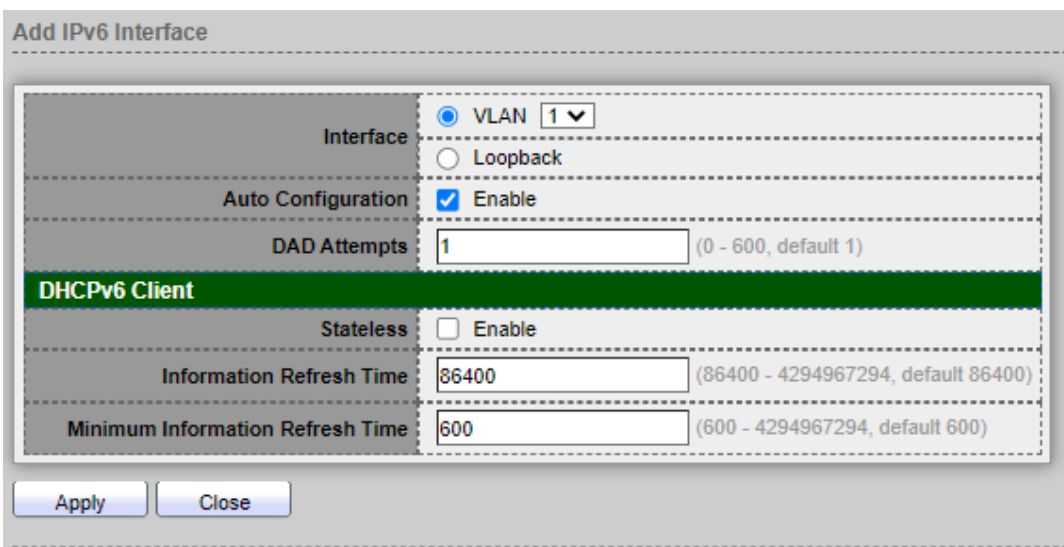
Add IPv6 Interface

| | |
|---|---|
| Interface | VLAN 1 |
| | Loopback |
| Auto Configuration | Enable |
| DAD Attempts | 1 (0 - 600, default 1) |
| DHCPv6 Client | |
| Stateless | Enable |
| Information Refresh Time | 86400 (86400 - 4294967294, default 86400) |
| Minimum Information Refresh Time | 600 (600 - 4294967294, default 600) |

Apply Close